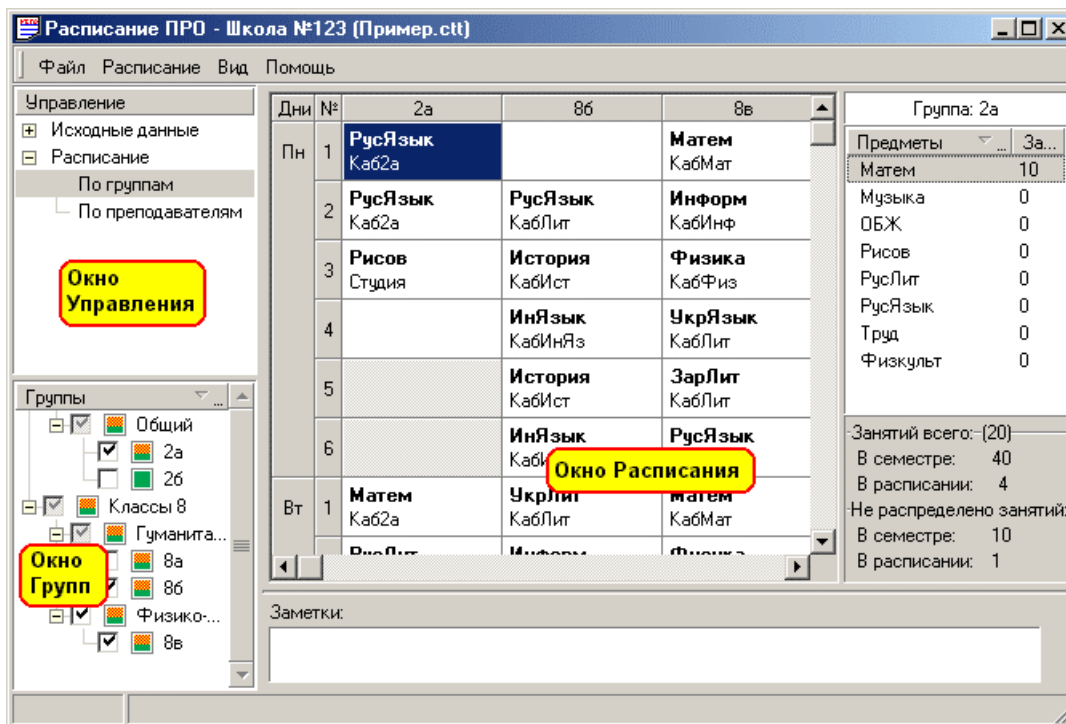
Расписание ПРО - Школа №123 (Пример.ctt)

Файл Расписание Вид Помощь

Управление
Исходные данные
Расписание
По группам
По преподавателям

Окно Управления

Группы
Общий
2а
2б
Классы 8
Гуманита...
8а
8б
Физико-...
8в

Окно Групп

| Дни | № | 2а | 8б | 8в |
|---|---|---|---|---|
| Пн | 1 | РусЯзык Каб2а | | Матем КабМат |
| | 2 | РусЯзык Каб2а | РусЯзык КабЛит | Информ КабИнф |
| | 3 | Рисов Студия | История КабИст | Физика КабФиз |
| | 4 | | ИнЯзык КабИнЯз | УкрЯзык КабЛит |
| | 5 | | История КабИст | ЗарЛит КабЛит |
| | 6 | | ИнЯзык Каб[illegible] | РусЯзык |
| Вт | 1 | Матем Каб2а | УкрЛит КабЛит | Матем КабМат |

Окно Расписания

Группа: 2а

| Предметы | За... |
|---|---|
| Матем | 10 |
| Музыка | 0 |
| ОБЖ | 0 |
| Рисов | 0 |
| РусЛит | 0 |
| РусЯзык | 0 |
| Труд | 0 |
| Физкульт | 0 |

Занятий всего: (20)
В семестре: 40
В расписании: 4
Не распределено занятий:
В семестре: 10
В расписании: 1

Заметки: